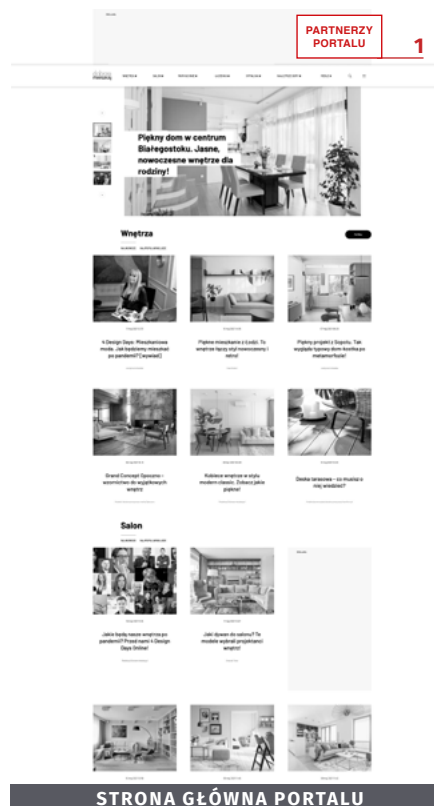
PARTNERZY PORTALU

1

Piękny dom w centrum Białegostoku. Jasne, nowoczesne wnętrze dla rodziny!

Wnętrza

4 Design Days: Mieszkaniowa moda. Jak będziemy mieszkać po pandemii? [wywiad]

Piękne mieszkanie z Łodzi. To wnętrze łączy styl nowoczesny i retro!

Piękny projekt z Sopotu. Tak wygląda typowy dom kostka po metamorfozie!

Grand Concept Sposano - wzornictwo do wyjątkowych wnętrz

Kobiece wnętrze w stylu modern classic. Zobacz jakie piękne!

Deska tarasowa - co musisz o niej wiedzieć?

Salon

Jakie będą nasze wnętrza po pandemii? Przeniesmi 4 Design Days Online!

Jaki dywan do salonu? To modele wybrali projektanci wnętrz!

STRONA GŁÓWNA PORTALU